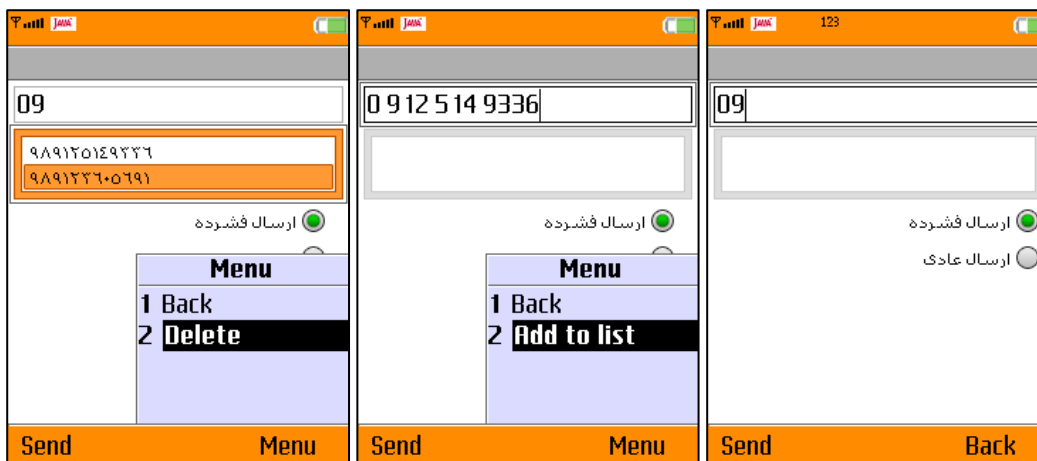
JAVA

09

۹۸۹۱۲۵۱۴۹۳۳۶
۹۸۹۱۲۳۶۰۵۶۹۱

ارسال فشرده

Menu
1 Back
2 Delete

Send Menu

JAVA

0 912 514 9336

ارسال فشرده

Menu
1 Back
2 Add to list

Send Menu

JAVA 123

09

ارسال فشرده
ارسال عادی

Send Back